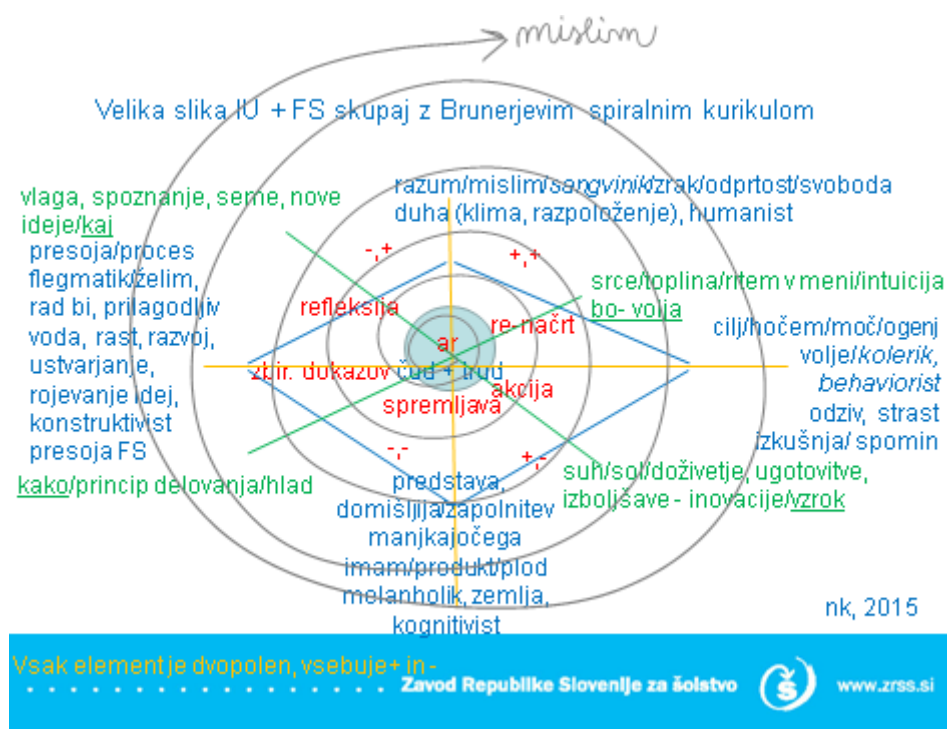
mislim

Velika slika IU + FS skupaj z Brunerjevim spiralnim kurikulom

razum/mislim/sangvinik/zrak/odprtost/svoboda duha (klima, razpoloženje), humanist

vlaga, spoznanje, seme, nove ideje/kaj

presoja/proces flegmatik/želim, rad bi, prilagodljiv voda, rast, razvoj, ustvarjanje, rojevanje idej, konstruktivist presoja FS

kako/princip delovanja/hlad

-,+

+,+

refleksija

re-načrt

ar

zbir. dokazov čud + trud

akcija

spremljava

-,-

+,-

srce/toplina/ritem v meni/intuicija bo- volja

cilj/hočem/moč/ogenj volje/kolerik, behaviorist odziv, strast izkušnja/ spomin

suh/sol/doživetje, ugotovitve, izboljšave - inovacije/vzrok

predstava, domišljija/zapolnitev manjkajočega imam/produkt/plod melanholik, zemlja, kognitivist

nk, 2015

Vsak element je dvopolen, vsebuje + in -

Zavod Republike Slovenije za šolstvo

www.zrss.si